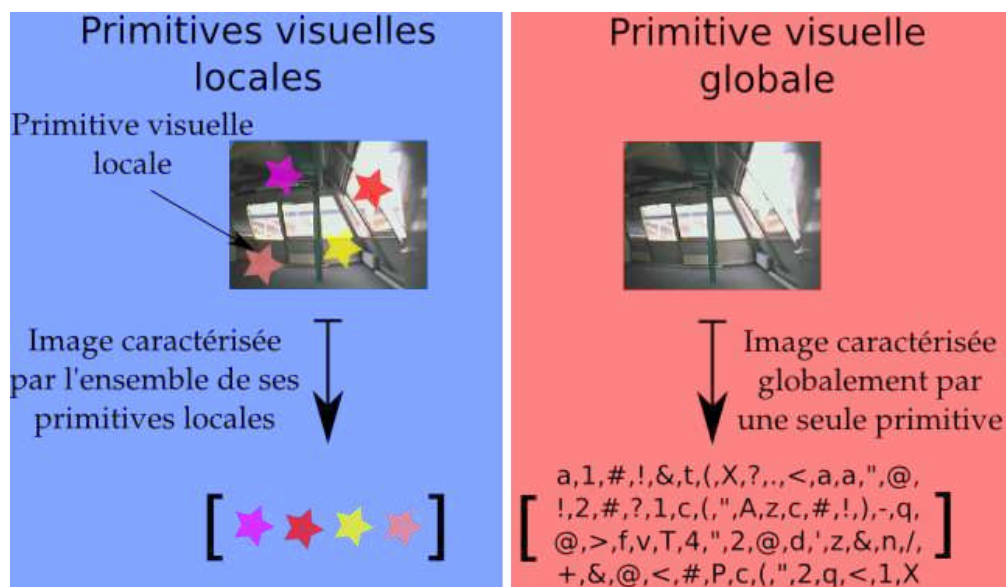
Primitives visuelles locales

Primitive visuelle locale

Image caractérisée par l'ensemble de ses primitives locales

[ ]

Primitive visuelle globale

Image caractérisée globalement par une seule primitive

[ a,1,#,!,&,t,(,X,?,.,<,a,a,",@, !,2,#,?,1,c,(,",A,z,c,#,!,),-,q, @,>,f,v,T,4,",2,@,d,',z,&,n,/, +,&,@,<,#,P,c,(,",2,q,<,1,X ]